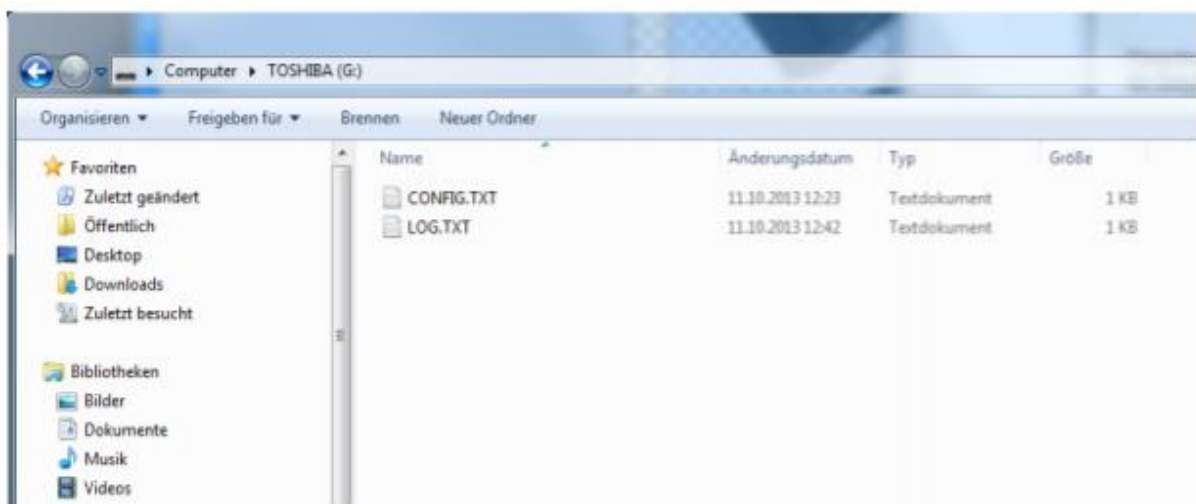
▸ Computer ▸ TOSHIBA (G:)

Organisieren ▾ Freigeben für ▾ Brennen Neuer Ordner

Favoriten
Zuletzt geändert
Öffentlich
Desktop
Downloads
Zuletzt besucht

Bibliotheken
Bilder
Dokumente
Musik
Videos

| Name | Änderungsdatum | Typ | Größe |
|---|---|---|---|
| CONFIG.TXT | 11.10.2013 12:23 | Textdokument | 1 KB |
| LOG.TXT | 11.10.2013 12:42 | Textdokument | 1 KB |